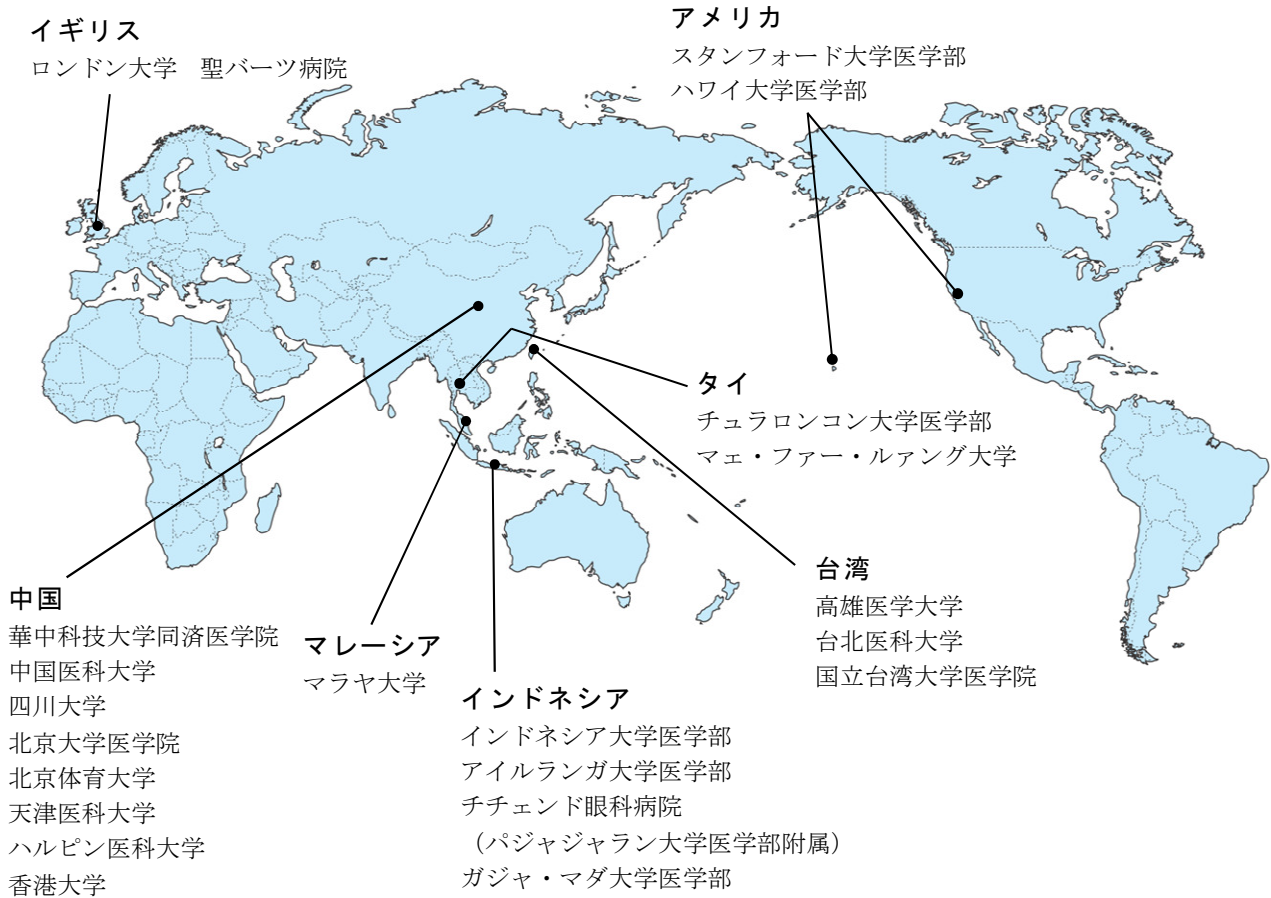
イギリス
ロンドン大学　聖バーツ病院

アメリカ
スタンフォード大学医学部
ハワイ大学医学部

タイ
チュラロンコン大学医学部
マェ・ファー・ルァング大学

台湾
高雄医学大学
台北医科大学
国立台湾大学医学院

中国
華中科技大学同済医学院
中国医科大学
四川大学
北京大学医学院
北京体育大学
天津医科大学
ハルピン医科大学
香港大学

マレーシア
マラヤ大学

インドネシア
インドネシア大学医学部
アイルランガ大学医学部
チチェンド眼科病院
（パジャジャラン大学医学部附属）
ガジャ・マダ大学医学部